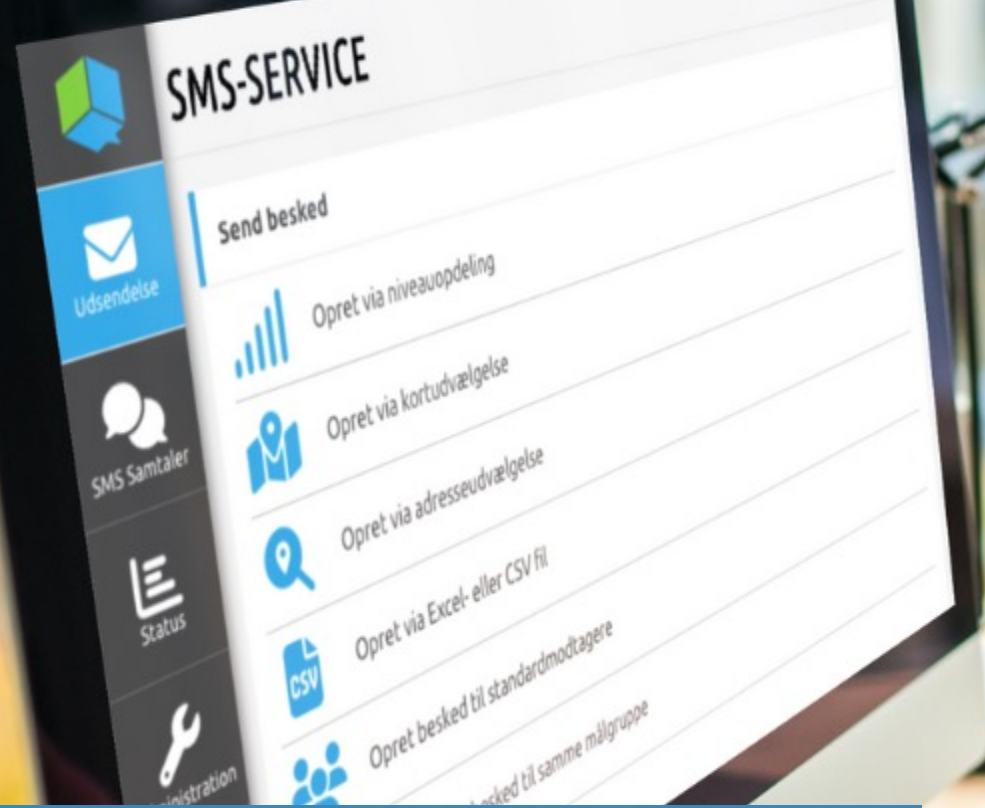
SMS-SERVICE

Udsendelse

SMS Samtaler

Status

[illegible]inistration

Send besked

Opret via niveauopdeling

Opret via kortudvælgelse

Opret via adresseudvælgelse

Opret via Excel- eller CSV fil

CSV

Opret besked til standardmodtagere

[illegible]sked til samme målgruppe